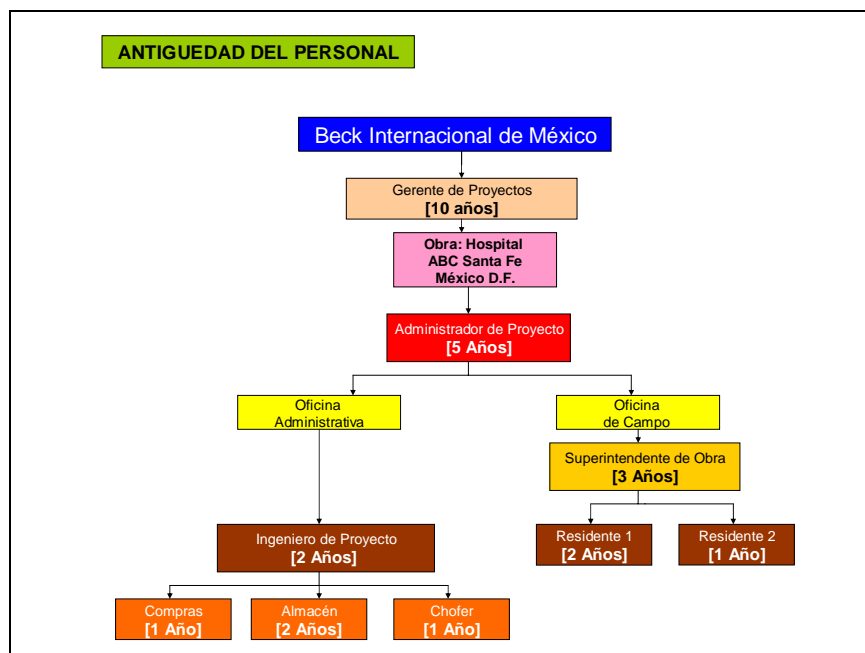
ANTIGUEDAD DEL PERSONAL

Beck Internacional de México

Gerente de Proyectos
[10 años]

Obra: Hospital ABC Santa Fe México D.F.

Administrador de Proyecto
[5 Años]

Oficina Administrativa

Oficina de Campo

Superintendente de Obra
[3 Años]

Ingeniero de Proyecto
[2 Años]

Residente 1
[2 Años]

Residente 2
[1 Año]

Compras
[1 Año]

Almacén
[2 Años]

Chofer
[1 Año]